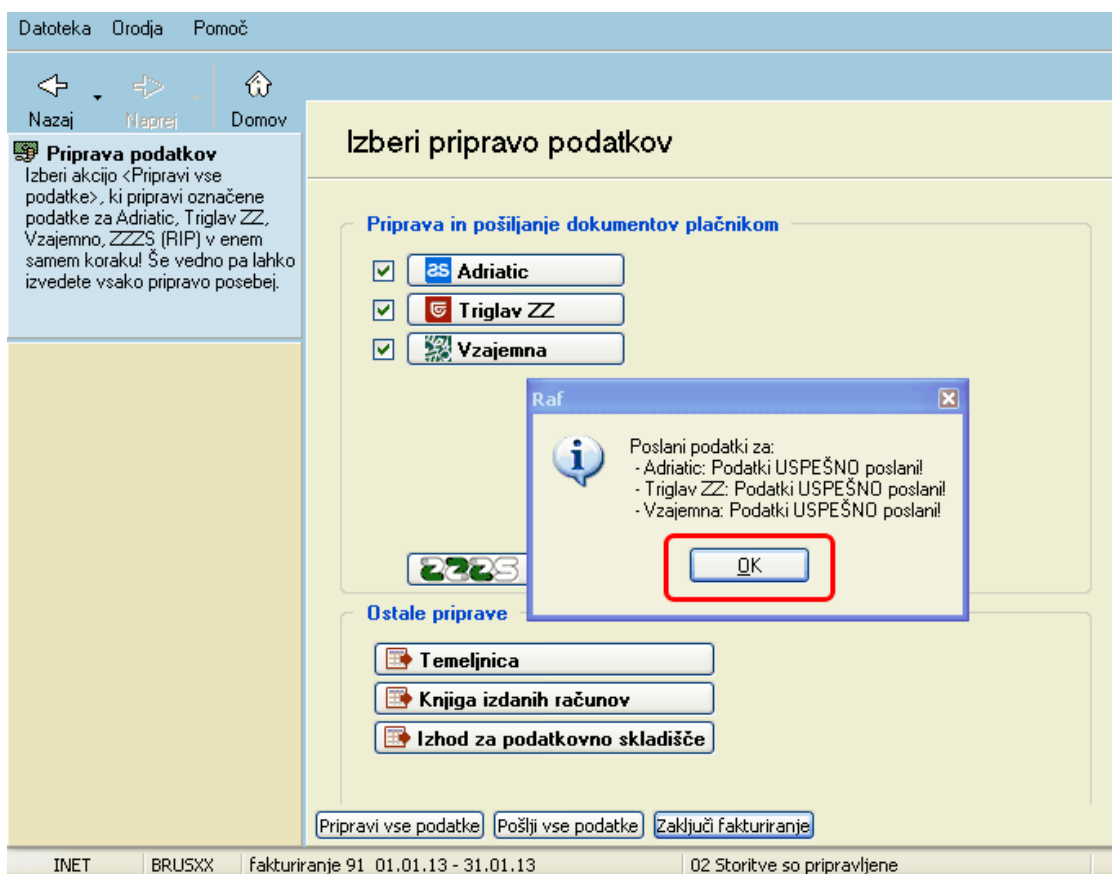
Datoteka Orodja Pomoč

Nazaj Naprej Domov

Priprava podatkov
Izberi akcijo <Pripravi vse podatke>, ki pripravi označene podatke za Adriatic, Triglav ZZ, Vzajemno, ZZZS (RIP) v enem samem koraku! Še vedno pa lahko izvedete vsako pripravo posebej.

Izberi pripravo podatkov

Priprava in pošiljanje dokumentov plačnikom

as Adriatic
Triglav ZZ
Vzajemna

Raf

Poslani podatki za:
- Adriatic: Podatki USPEŠNO poslani!
- Triglav ZZ: Podatki USPEŠNO poslani!
- Vzajemna: Podatki USPEŠNO poslani!

OK

ZZZS

Ostale priprave

Temeljnica
Knjiga izdanih računov
Izhod za podatkovno skladišče

Pripravi vse podatke Pošlji vse podatke Zaključi fakturiranje

INET BRUSXX fakturiranje 91 01.01.13 - 31.01.13 02 Storitve so pripravljene